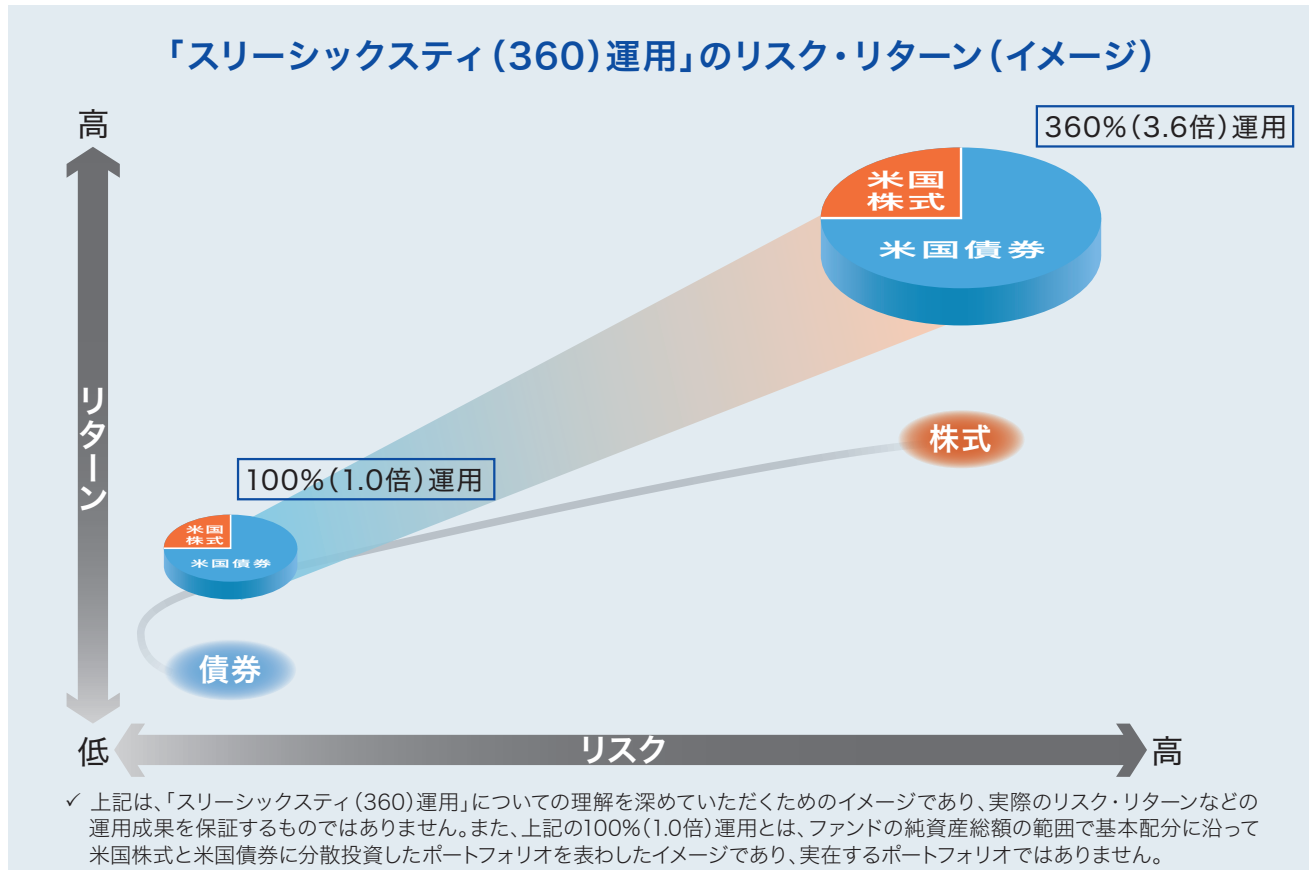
「スリーシックスティ(360)運用」のリスク・リターン(イメージ)

高

360%(3.6倍)運用

米国株式

米国債券

リターン

株式

100%(1.0倍)運用

米国株式

米国債券

債券

低

リスク

高

✓ 上記は、「スリーシックスティ(360)運用」についての理解を深めていただくためのイメージであり、実際のリスク・リターンなどの運用成果を保証するものではありません。また、上記の100%(1.0倍)運用とは、ファンドの純資産総額の範囲で基本配分に沿って米国株式と米国債券に分散投資したポートフォリオを表わしたイメージであり、実在するポートフォリオではありません。